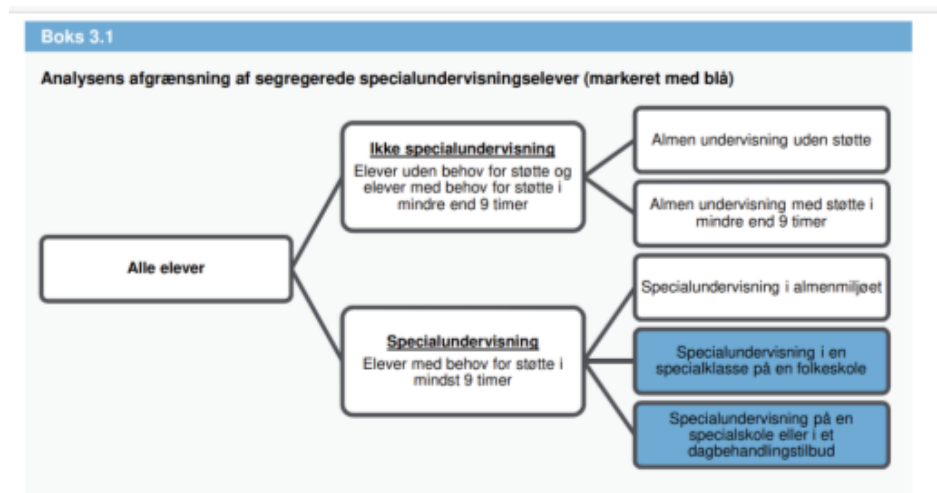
Boks 3.1

Analysens afgrænsning af segregerede specialundervisningselever (markeret med blå)

Alle elever

Ikke specialundervisning
Elever uden behov for støtte og elever med behov for støtte i mindre end 9 timer

Almen undervisning uden støtte

Almen undervisning med støtte i mindre end 9 timer

Specialundervisning
Elever med behov for støtte i mindst 9 timer

Specialundervisning i almenmiljøet

Specialundervisning i en specialklasse på en folkeskole

Specialundervisning på en specialskole eller i et dagbehandlingstilbud